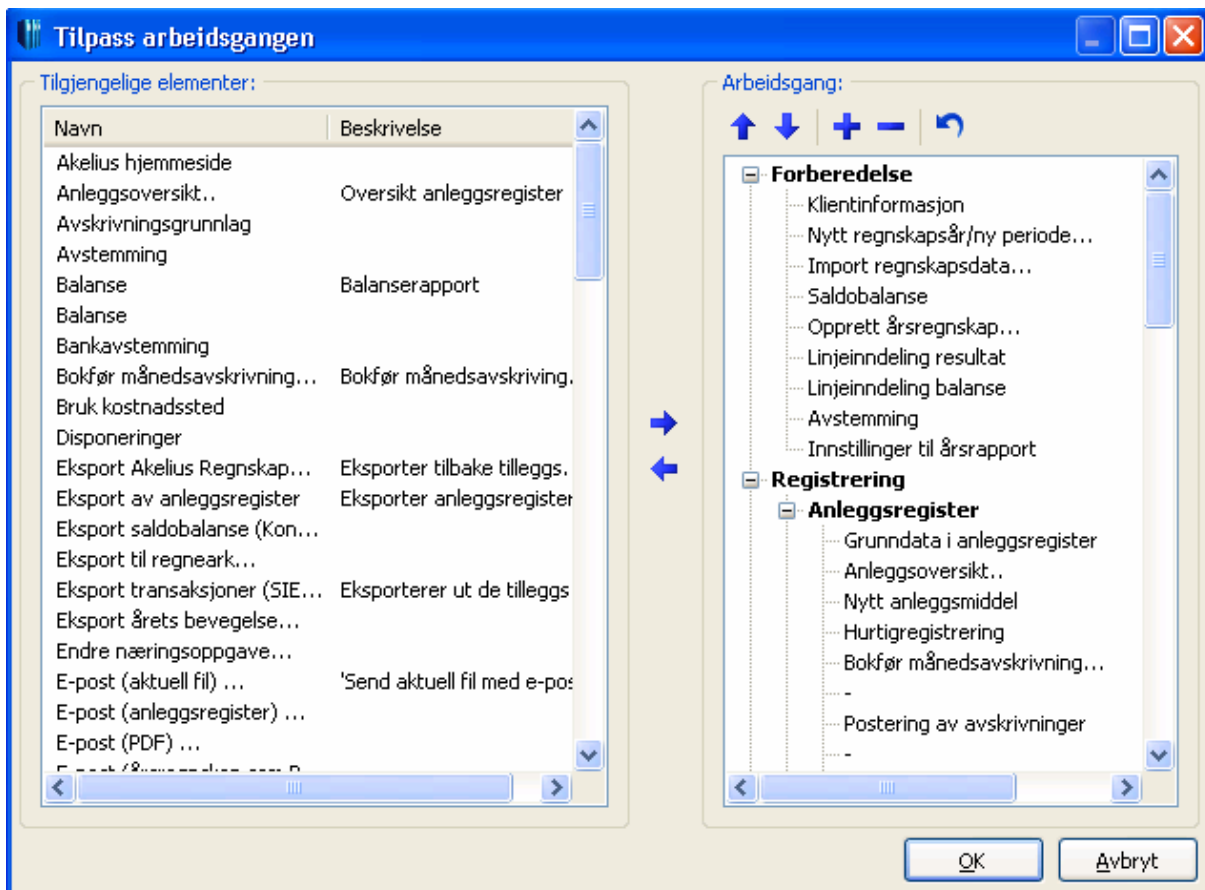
Tilpass arbeidsgangen

Tilgjengelige elementer:

| Navn | Beskrivelse |
|---|---|
| Akelius hjemmeside | |
| Anleggsoversikt.. | Oversikt anleggsregister |
| Avskrivningsgrunnlag | |
| Avstemming | |
| Balanse | Balanserapport |
| Balanse | |
| Bankavstemming | |
| Bokfør månedsavskrivning... | Bokfør månedsavskriving. |
| Bruk kostnadssted | |
| Disponeringer | |
| Eksport Akelius Regnskap... | Eksporter tilbake tilleggs. |
| Eksport av anleggsregister | Eksporter anleggsregister |
| Eksport saldobalanse (Kon... | |
| Eksport til regneark... | |
| Eksport transaksjoner (SIE... | Eksporterer ut de tilleggs |
| Eksport årets bevegelse... | |
| Endre næringsoppgave... | |
| E-post (aktuell fil) ... | 'Send aktuell fil med e-pos |
| E-post (anleggsregister) ... | |
| E-post (PDF) ... | |
| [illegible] | |

Arbeidsgang:

Forberedelse
Klientinformasjon
Nytt regnskapsår/ny periode...
Import regnskapsdata...
Saldobalanse
Opprett årsregnskap...
Linjeinndeling resultat
Linjeinndeling balanse
Avstemming
Innstillinger til årsrapport
Registrering
Anleggsregister
Grunndata i anleggsregister
Anleggsoversikt..
Nytt anleggsmiddel
Hurtigregistrering
Bokfør månedsavskrivning...
-
Postering av avskrivninger
-

OK
Avbryt